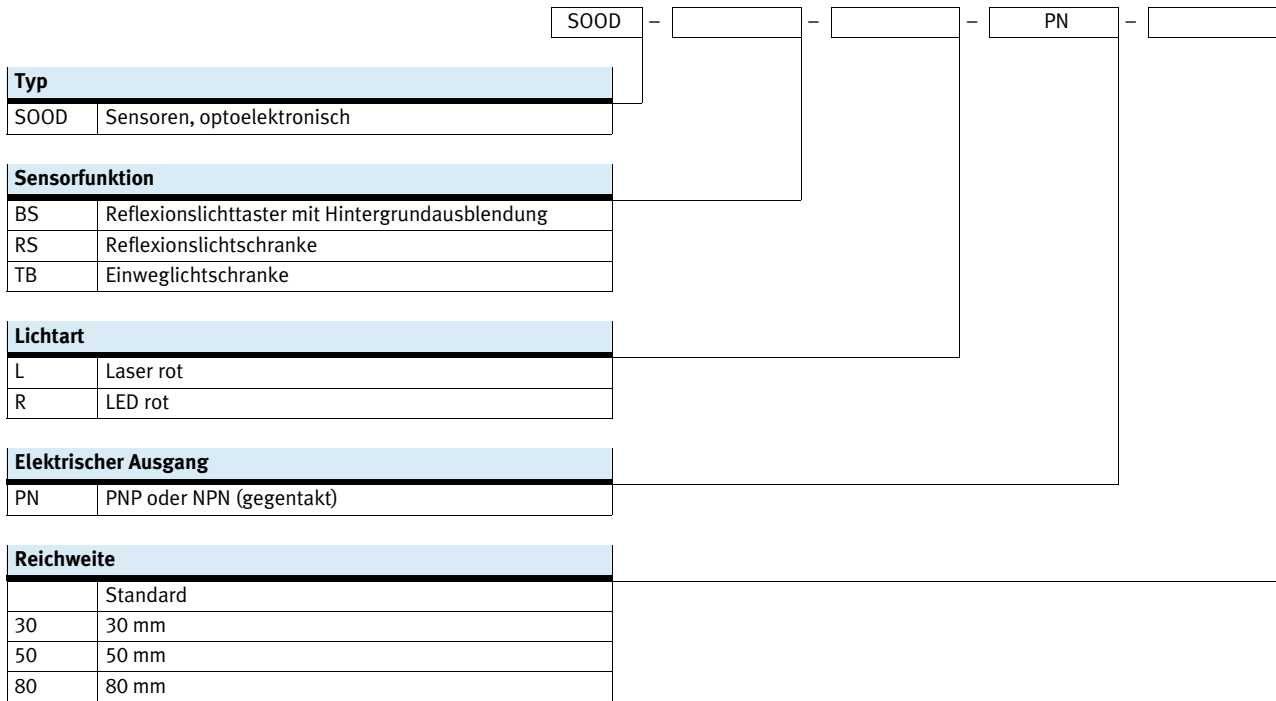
SOOD – – – PN –

| Typ | |
|---|---|
| SOOD | Sensoren, optoelektronisch |

| Sensorfunktion | |
|---|---|
| BS | Reflexionslichttaster mit Hintergrundausblendung |
| RS | Reflexionslichtschranke |
| TB | Einweglichtschranke |

| Lichtart | |
|---|---|
| L | Laser rot |
| R | LED rot |

| Elektrischer Ausgang | |
|---|---|
| PN | PNP oder NPN (gegentakt) |

| Reichweite | |
|---|---|
| | Standard |
| 30 | 30 mm |
| 50 | 50 mm |
| 80 | 80 mm |